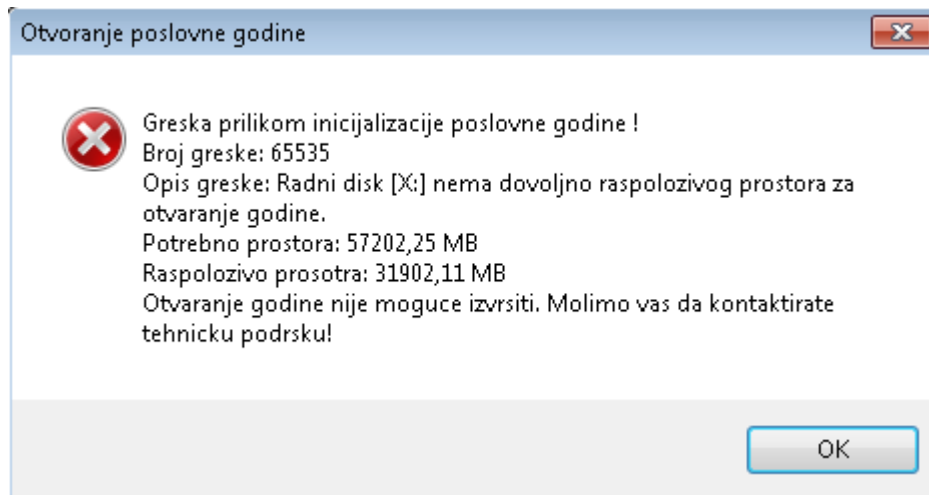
Otvoranje poslovne godine

Greska prilikom inicijalizacije poslovne godine !
Broj greske: 65535
Opis greske: Radni disk [X:] nema dovoljno raspolozivog prostora za otvaranje godine.
Potrebno prostora: 57202,25 MB
Raspolozivo prosotra: 31902,11 MB
Otvaranje godine nije moguce izvrsiti. Molimo vas da kontaktirate tehnicku podrsku!

OK